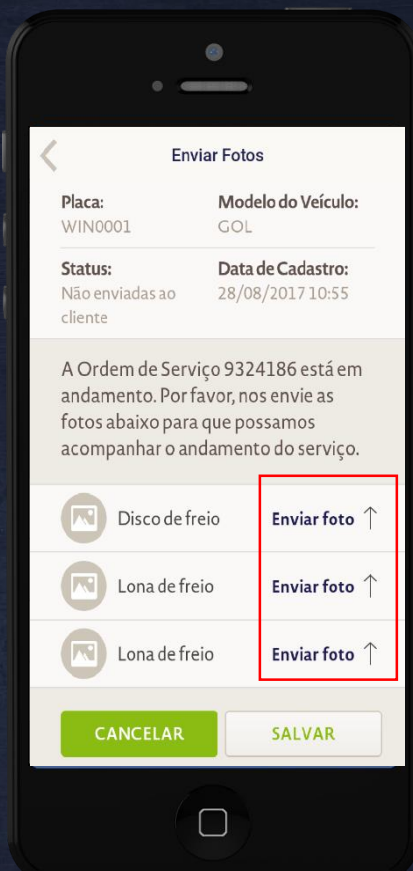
Enviar Fotos

Placa:
WIN0001

Modelo do Veículo:
GOL

Status:
Não enviadas ao cliente

Data de Cadastro:
28/08/2017 10:55

A Ordem de Serviço 9324186 está em andamento. Por favor, nos envie as fotos abaixo para que possamos acompanhar o andamento do serviço.

Disco de freio | Enviar foto

Lona de freio | Enviar foto

Lona de freio | Enviar foto

CANCELAR

SALVAR